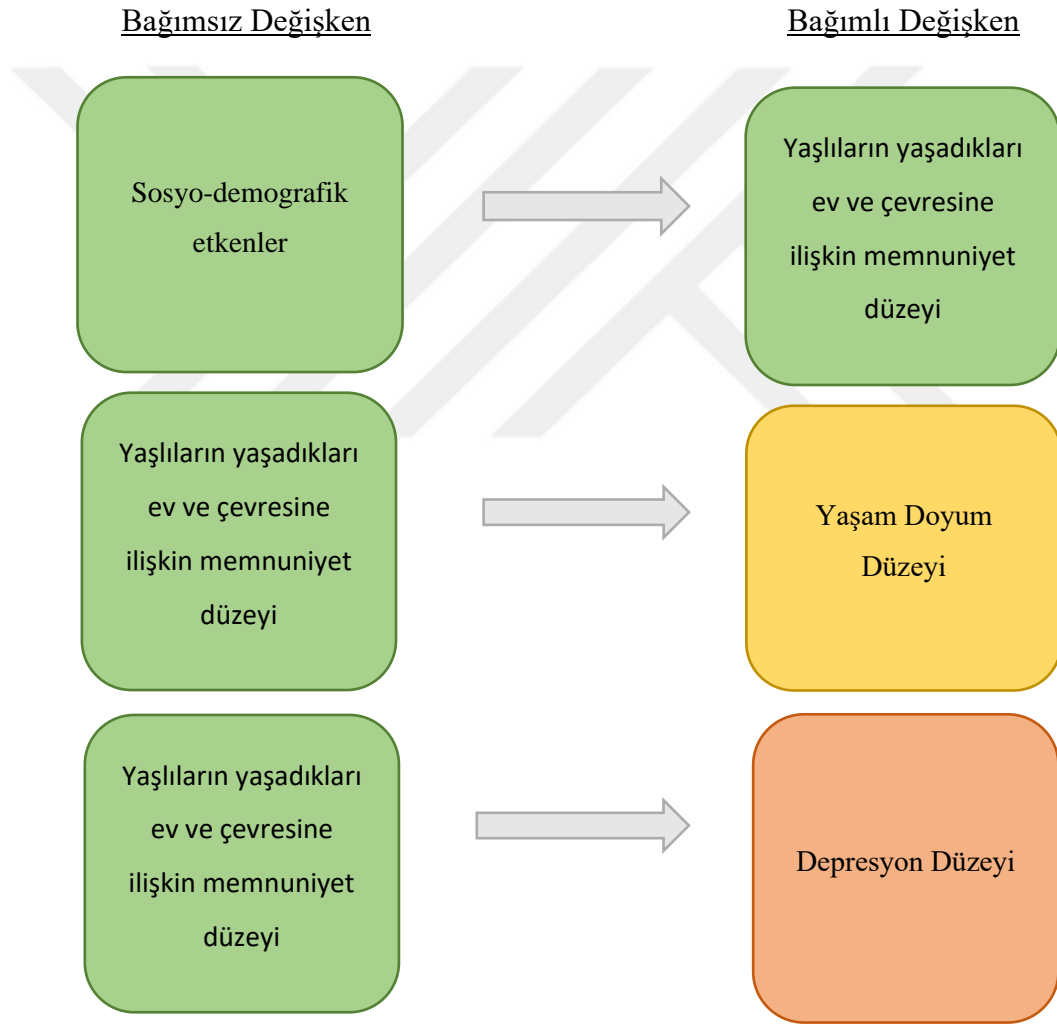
Bağımsız Değişken

Bağımlı Değişken

Sosyo-demografik etkenler

Yaşlıların yaşadıkları ev ve çevresine ilişkin memnuniyet düzeyi

Yaşlıların yaşadıkları ev ve çevresine ilişkin memnuniyet düzeyi

Yaşam Doyum Düzeyi

Yaşlıların yaşadıkları ev ve çevresine ilişkin memnuniyet düzeyi

Depresyon Düzeyi